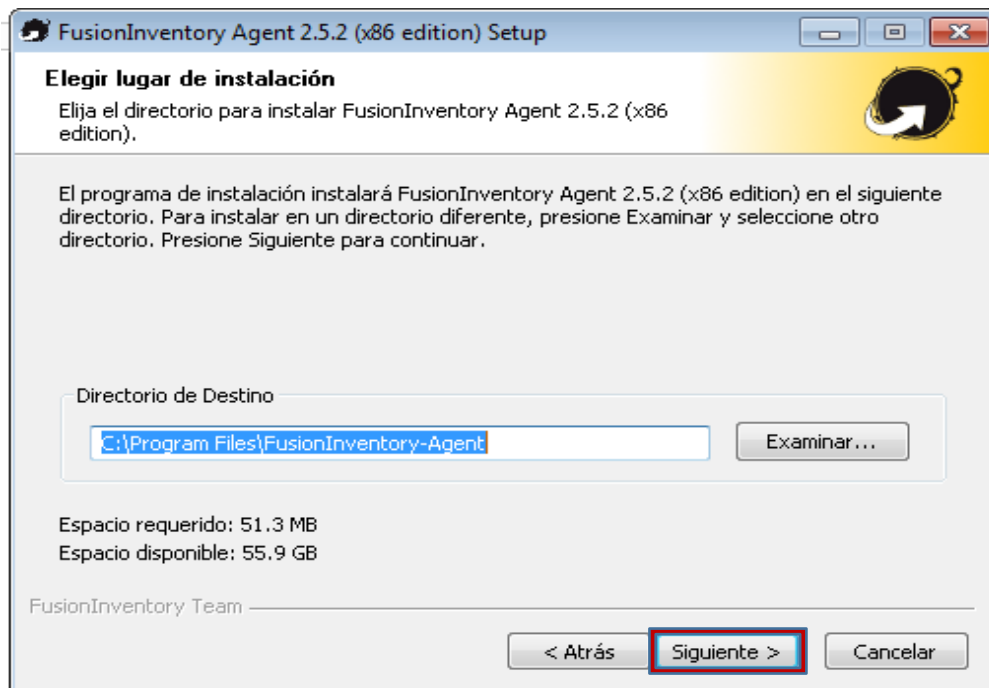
FusionInventory Agent 2.5.2 (x86 edition) Setup

Elegir lugar de instalación

Elija el directorio para instalar FusionInventory Agent 2.5.2 (x86 edition).

El programa de instalación instalará FusionInventory Agent 2.5.2 (x86 edition) en el siguiente directorio. Para instalar en un directorio diferente, presione Examinar y seleccione otro directorio. Presione Siguiente para continuar.

Directorio de Destino

C:\Program Files\FusionInventory-Agent

Examinar...

Espacio requerido: 51.3 MB
Espacio disponible: 55.9 GB

FusionInventory Team

< Atrás

Siguiente >

Cancelar